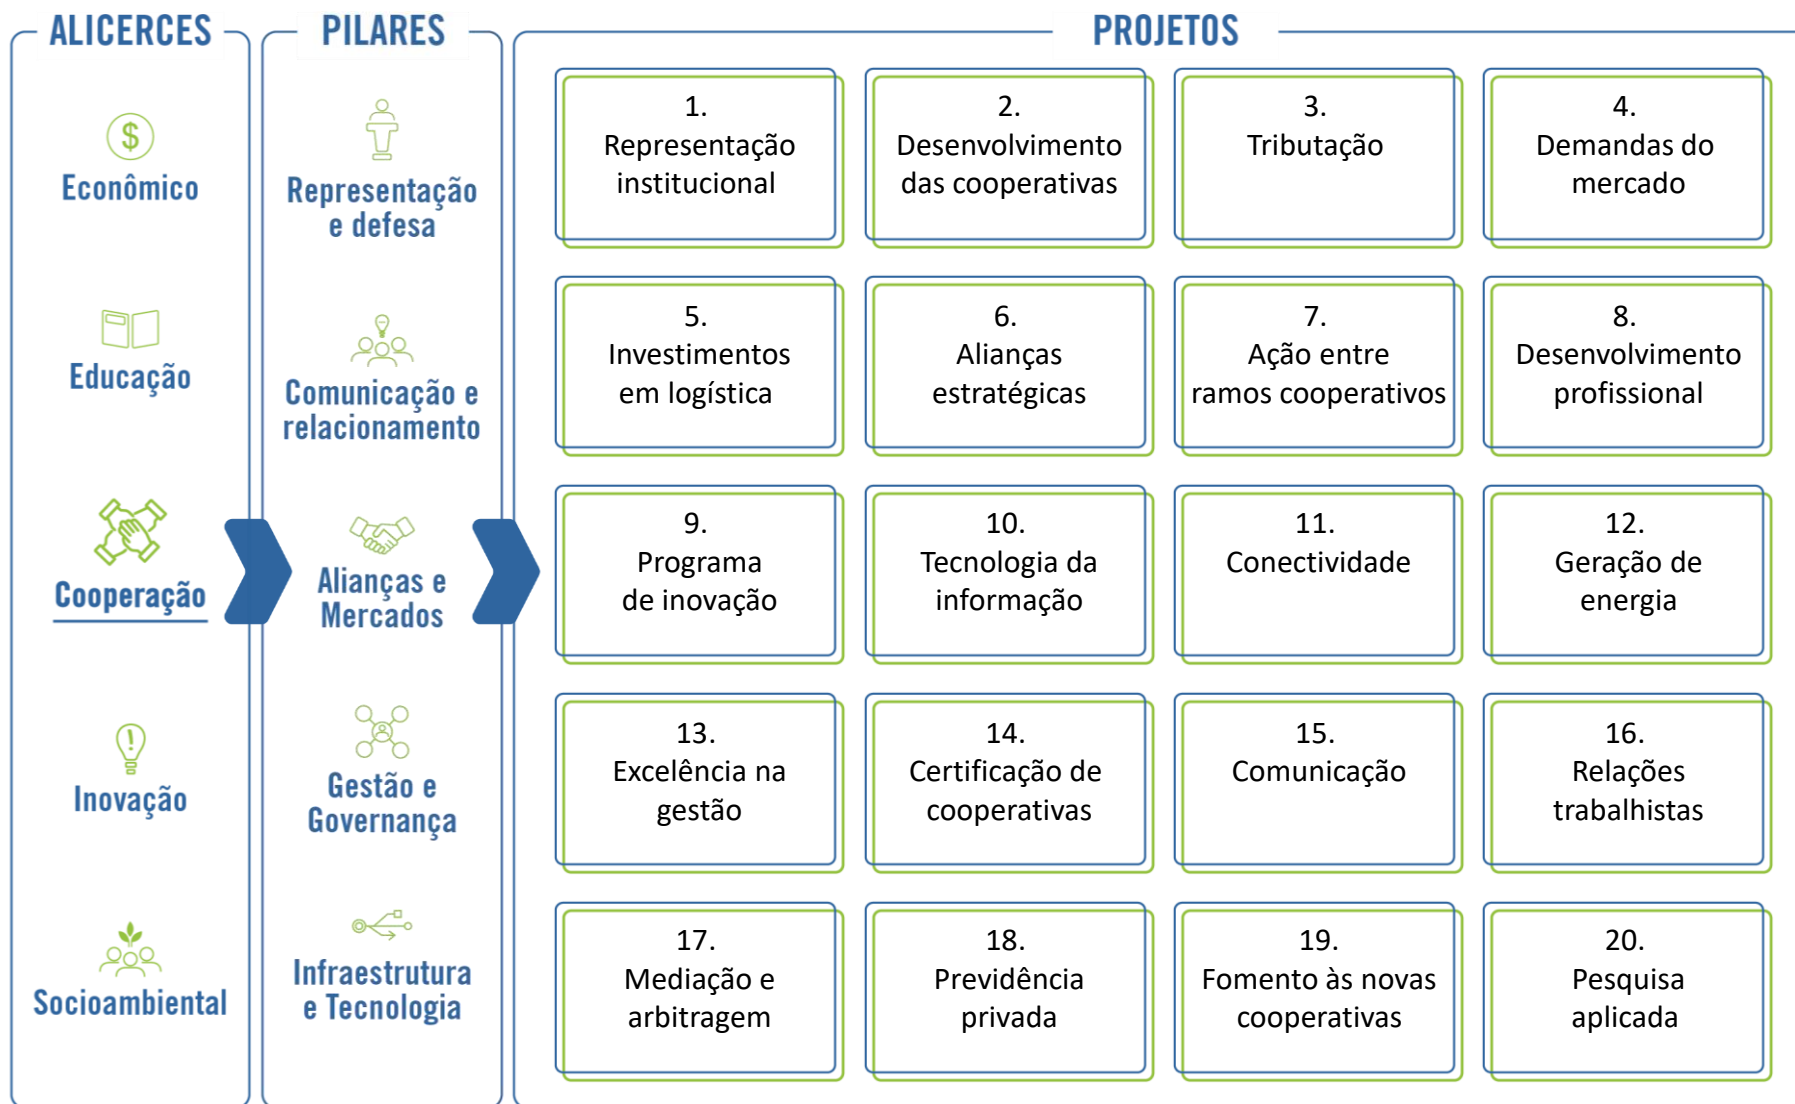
ALICERCES

$

Econômico

Educação

Cooperação

Inovação

Socioambiental

PILARES

Representação e defesa

Comunicação e relacionamento

Alianças e Mercados

Gestão e Governança

Infraestrutura e Tecnologia

PROJETOS

1. Representação institucional

2. Desenvolvimento das cooperativas

3. Tributação

4. Demandas do mercado

5. Investimentos em logística

6. Alianças estratégicas

7. Ação entre ramos cooperativos

8. Desenvolvimento profissional

9. Programa de inovação

10. Tecnologia da informação

11. Conectividade

12. Geração de energia

13. Excelência na gestão

14. Certificação de cooperativas

15. Comunicação

16. Relações trabalhistas

17. Mediação e arbitragem

18. Previdência privada

19. Fomento às novas cooperativas

20. Pesquisa aplicada